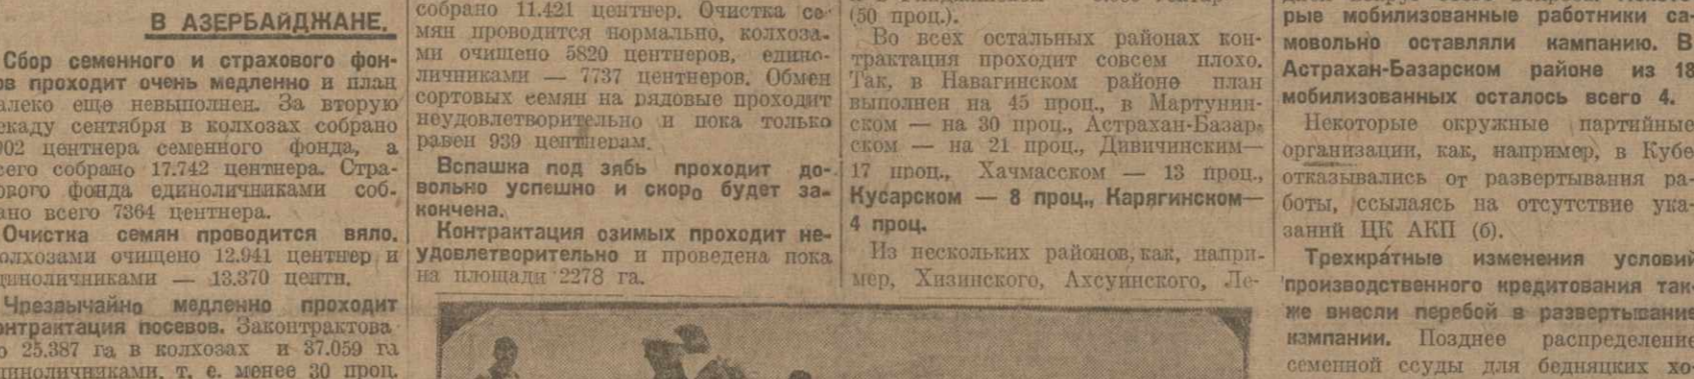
В АЗЕРБАЙДЖАНЕ.

Сбор семенного и страхового фонов проходит очень медленно и план алеко еще невыполнен. За вторую екаду сентября в колхозах собрано 902 центнера семенного фонда, а сего собрано 17.742 центнера. Страхового фонда единоличниками собрано всего 7364 центнера.

Очистка семян проводится вяло. олхозами очищено 12.941 центнер и диноличниками — 13.370 центн.

Чрезвычайно медленно проходит онтрактация посевов. Законтрактова о 25.387 га в колхозах и 37.059 га диноличниками, т. е. менее 30 проц.

собрано 11.421 центнер. Очистка семян проводится нормально, колхозами очищено 5820 центнеров, единоличниками — 7737 центнеров. Обмен сортовых семян на рядовые проходит неудовлетворительно и пока только равен 939 центнерам.

Вспашка под зябь проходит довольно успешно и скоро будет закончена.

Контрактация озимых проходит неудовлетворительно и проведена пока на площади 2278 га.

(50 проц.).

Во всех остальных районах контрактация проходит совсем плохо. Так, в Навагинском районе план выполнен на 45 проц., в Мартунинском — на 30 проц., Астрахан-Базарском — на 21 проц., Дивичинским — 17 проц., Хачмасском — 13 проц., Кусарском — 8 проц., Карягинском — 4 проц.

Из нескольких районов, как, например, Хизинского, Ахсунинского, Ле-

рые мобилизованные работники самовольно оставляли кампанию. В Астрахан-Базарском районе из 18 мобилизованных осталось всего 4.

Некоторые окружные партийные организации, как, например, в Кубе отказывались от развертывания работы, ссылаясь на отсутствие указаний ЦК АКП (б).

Трехкратные изменения условий производственного кредитования также внесли перебой в развертывание кампании. Позднее распределение семенной ссуды для бедняцких хо